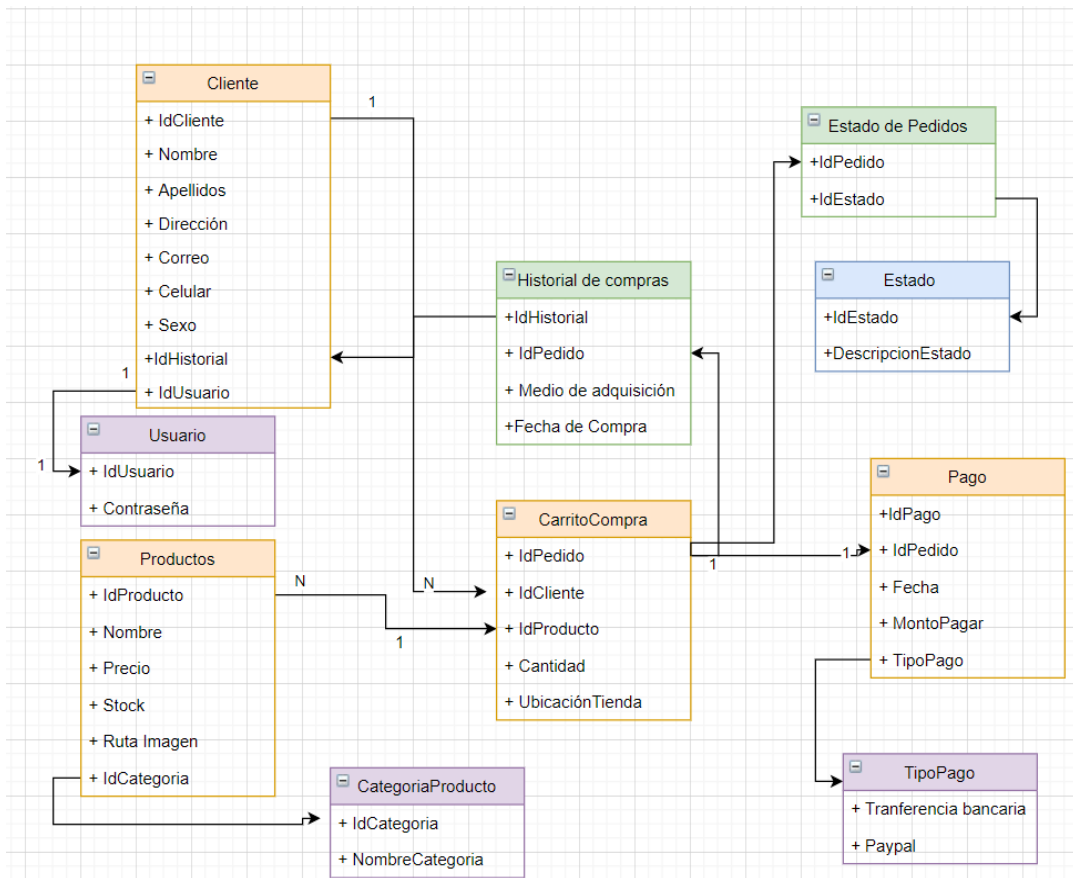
Cliente
+ IdCliente
+ Nombre
+ Apellidos
+ Dirección
+ Correo
+ Celular
+ Sexo
+IdHistorial
+ IdUsuario

1

Estado de Pedidos
+IdPedido
+IdEstado

Estado
+IdEstado
+DescripcionEstado

Historial de compras
+IdHistorial
+ IdPedido
+ Medio de adquisición
+Fecha de Compra

1

Usuario
+ IdUsuario
+ Contraseña

1

Pago
+IdPago
+ IdPedido
+ Fecha
+ MontoPagar
+ TipoPago

Productos
+ IdProducto
+ Nombre
+ Precio
+ Stock
+ Ruta Imagen
+ IdCategoria

N

CarritoCompra
+ IdPedido
+ IdCliente
+ IdProducto
+ Cantidad
+ UbicaciónTienda

N
1
1
1

CategoriaProducto
+ IdCategoria
+ NombreCategoria

TipoPago
+ Tranferencia bancaria
+ Paypal